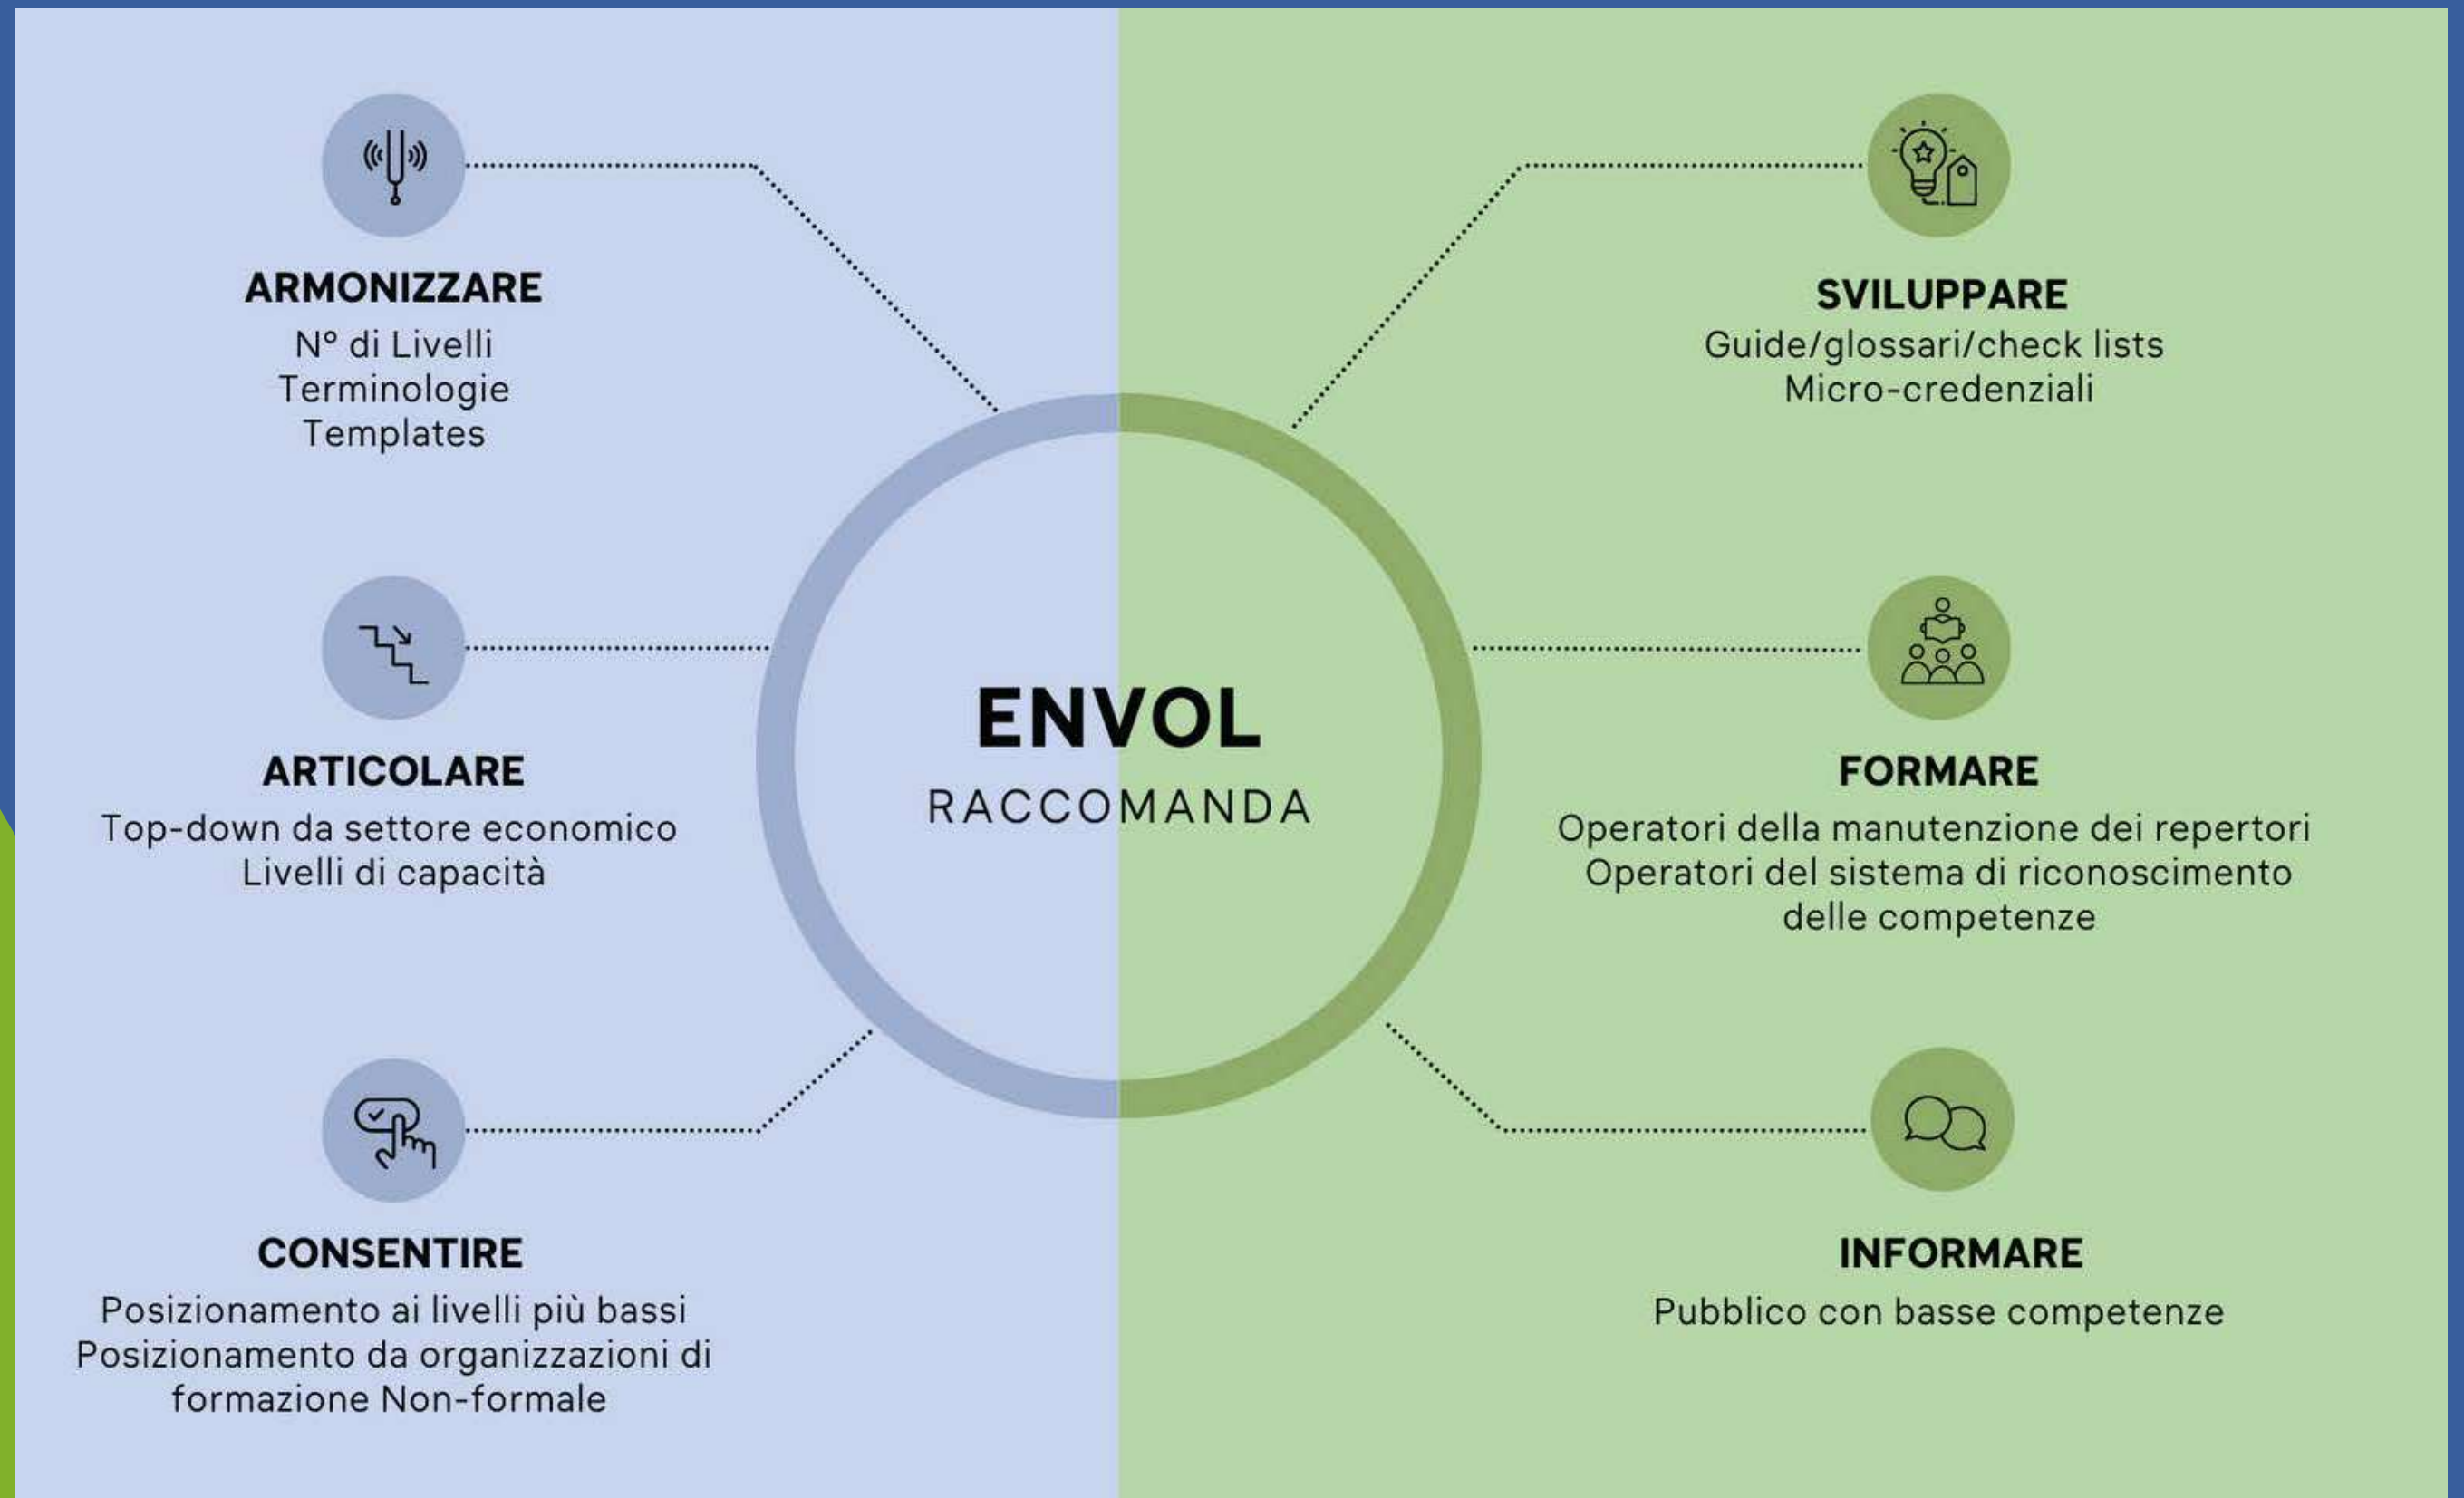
ARMONIZZARE
N° di Livelli
Terminologie
Templates

ARTICOLARE
Top-down da settore economico
Livelli di capacità

CONSENTIRE
Posizionamento ai livelli più bassi
Posizionamento da organizzazioni di formazione Non-formale

ENVOL
RACCOMANDA

SVILUPPARE
Guide/glossari/check lists
Micro-credenziali

FORMARE
Operatori della manutenzione dei repertori
Operatori del sistema di riconoscimento delle competenze

INFORMARE
Pubblico con basse competenze